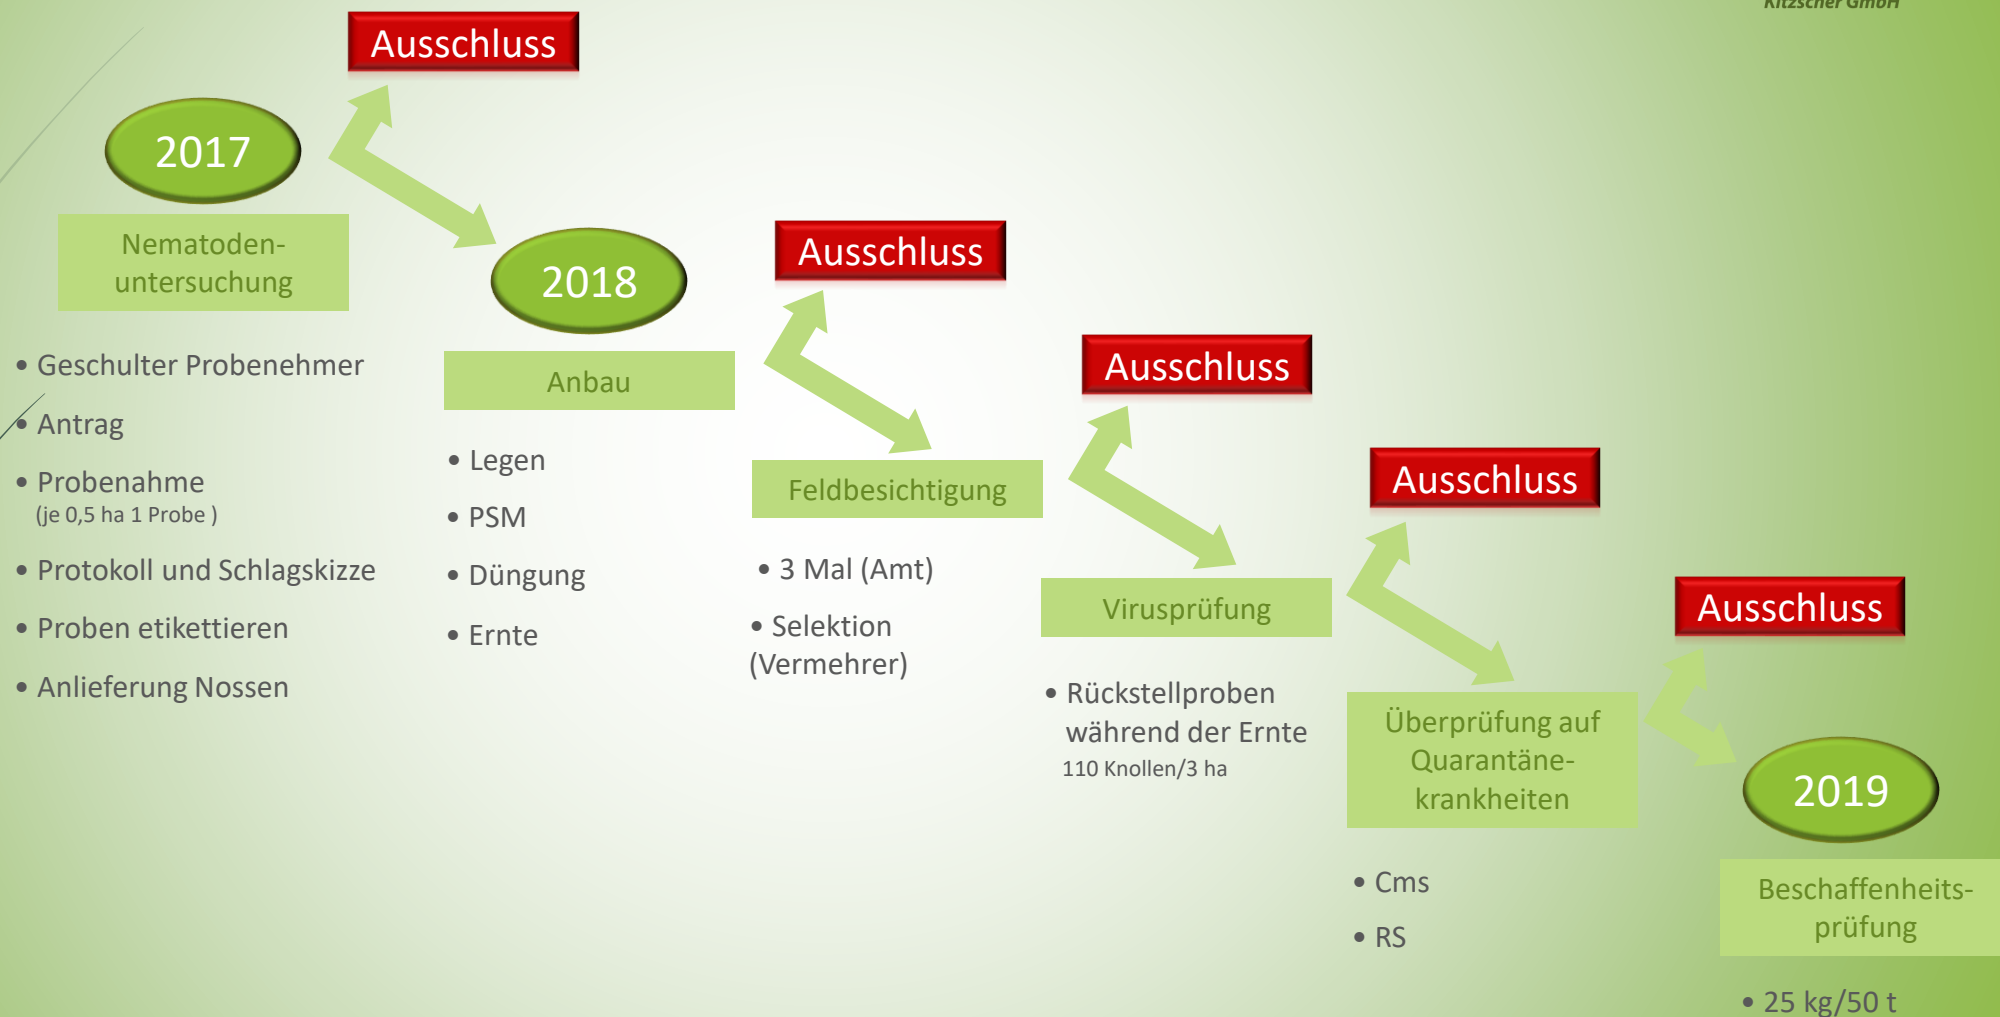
Kitzscher GmbH

Ausschluss

2017

Nematodenuntersuchung

- Geschulter Probenehmer
- Antrag
- Probenahme (je 0,5 ha 1 Probe )
- Protokoll und Schlagskizze
- Proben etikettieren
- Anlieferung Nossen

2018

Anbau

- Legen
- PSM
- Düngung
- Ernte

Ausschluss

Feldbesichtigung

- 3 Mal (Amt)
- Selektion (Vermehrer)

Ausschluss

Virusprüfung

- Rückstellproben während der Ernte 110 Knollen/3 ha

Ausschluss

Überprüfung auf Quarantänekrankheiten

- Cms
- RS

Ausschluss

2019

Beschaffenheitsprüfung

- 25 kg/50 t